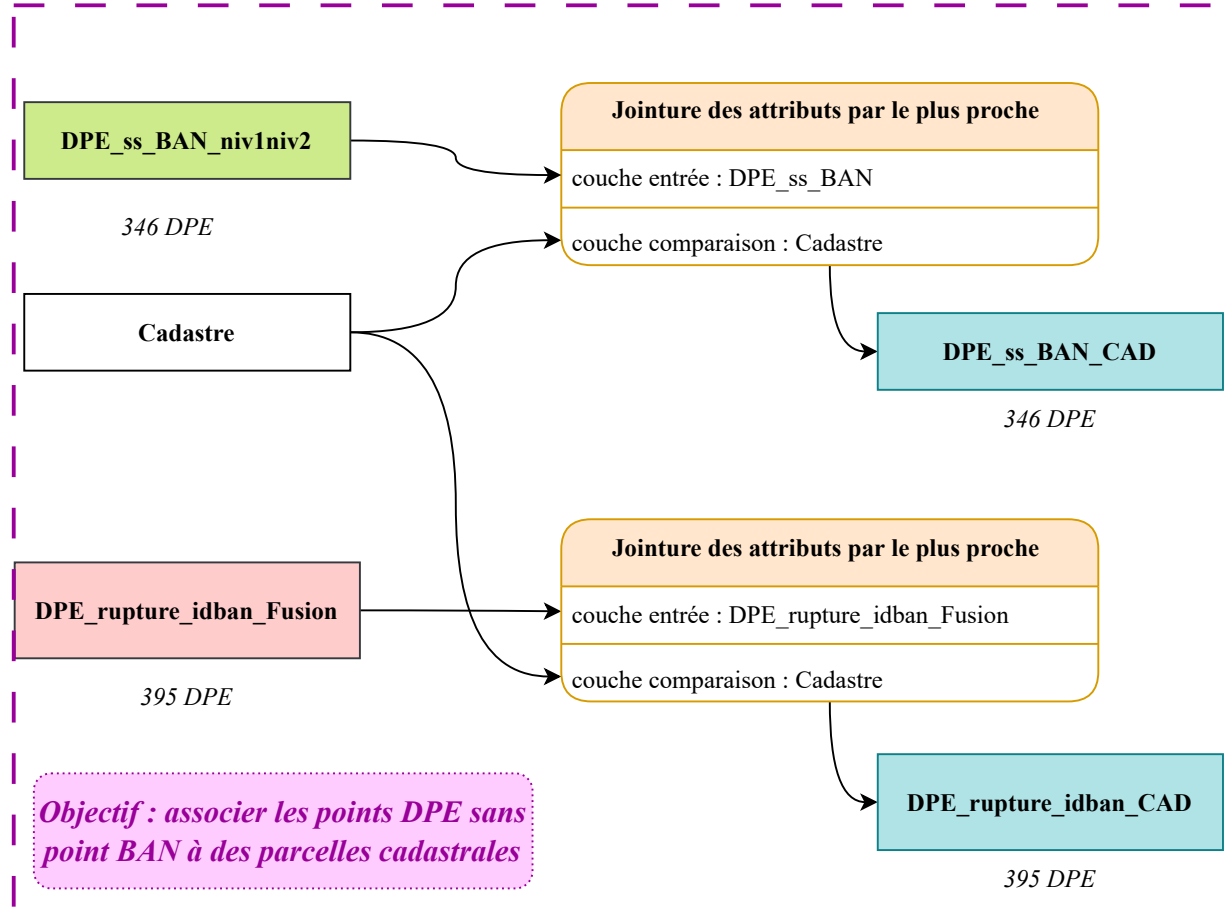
DPE_ss_BAN_niv1niv2

346 DPE

Jointure des attributs par le plus proche

couche entrée : DPE_ss_BAN

couche comparaison : Cadastre

Cadastre

DPE_ss_BAN_CAD

346 DPE

Jointure des attributs par le plus proche

DPE_rupture_idban_Fusion

couche entrée : DPE_rupture_idban_Fusion

couche comparaison : Cadastre

395 DPE

Objectif : associer les points DPE sans point BAN à des parcelles cadastrales

DPE_rupture_idban_CAD

395 DPE